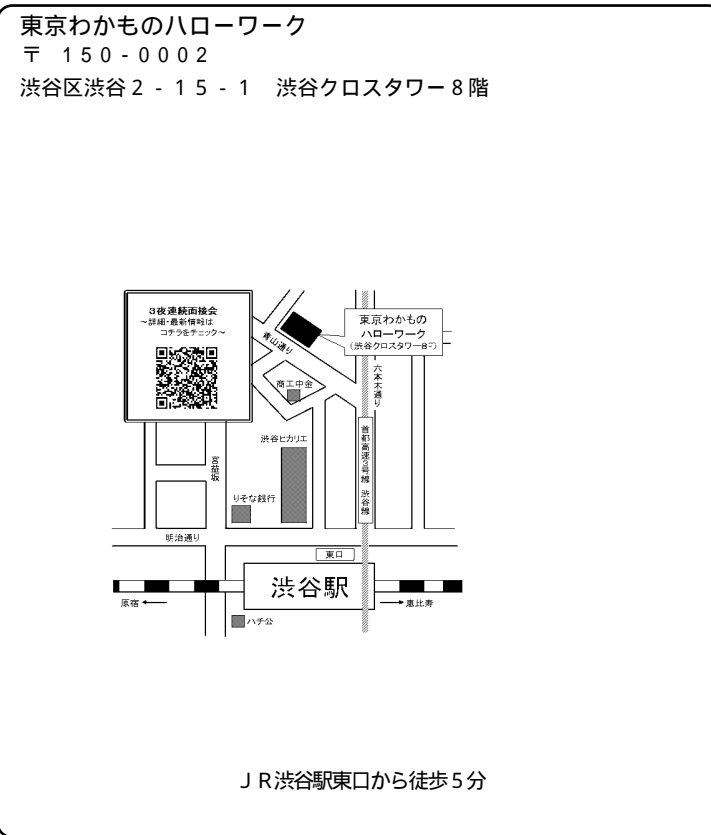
東京わかものハローワーク
〒 150-0002
渋谷区渋谷2-15-1 渋谷クロスタワー8階

3夜連続面接会
~詳細・最新情報は
コチラをチェック~

青山通り

東京わかもの
ハローワーク
(渋谷クロスタワー8F)

商工中金

六本木通り

渋谷ヒカリエ

宮益坂

首都高速3号線 渋谷線

りそな銀行

明治通り

東口

渋谷駅

原宿

恵比寿

ハチ公

JR渋谷駅東口から徒歩5分